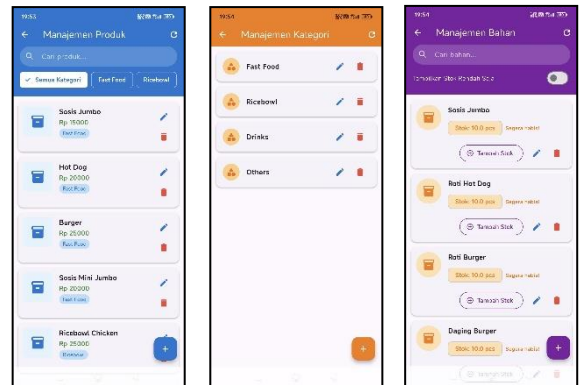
19:53
Manajemen Produk
Cari produk...
Semua Kategori
Fast Food
Ricebowl

Sosis Jumbo
Rp 15000
Fast Food

Hot Dog
Rp 20000
Fast Food

Burger
Rp 25000
Fast Food

Sosis Mini Jumbo
Rp 20000
Fast Food

Ricebowl Chicken
Rp 25000
Ricebowl

19:54
Manajemen Kategori
Fast Food
Ricebowl
Drinks
Others

19:54
Manajemen Bahan
Cari bahan...
Tampilkan Stok Rendah Saja

Sosis Jumbo
Stok: 10.0 pcs
Segera habis!
Tambah Stok

Roti Hot Dog
Stok: 10.0 pcs
Segera habis!
Tambah Stok

Roti Burger
Stok: 10.0 pcs
Segera habis!
Tambah Stok

Daging Burger
Stok: 10.0 pcs
Segera habis!
Tambah Stok